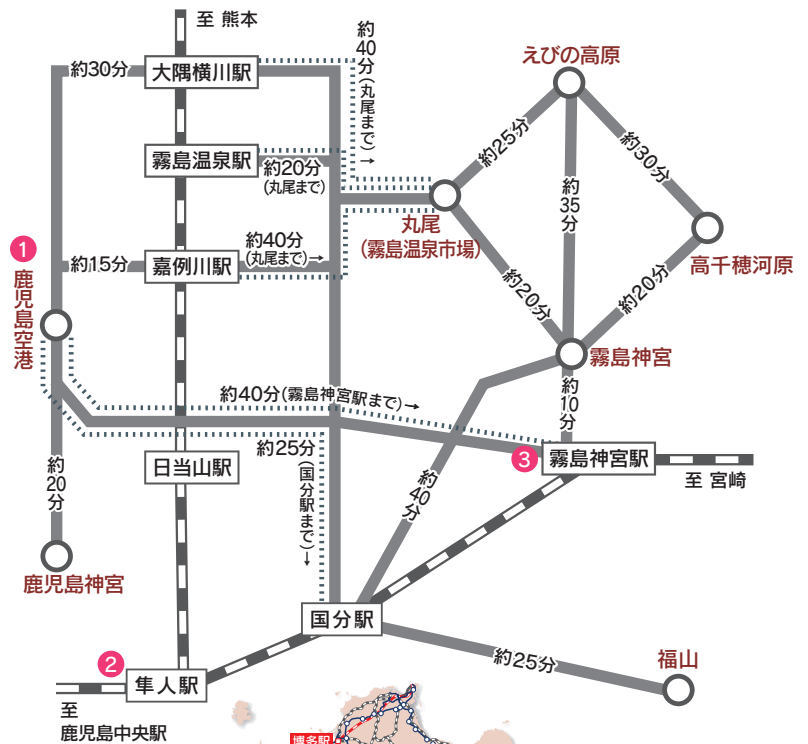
至 熊本

約30分
大隅横川駅
約40分(丸尾まで)→
えびの高原
霧島温泉駅
約20分(丸尾まで)
約25分
約30分
約35分
丸尾(霧島温泉市場)
高千穂河原
1
鹿児島空港
約15分
嘉例川駅
約40分(丸尾まで)→
約20分
約20分
霧島神宮
約10分
約40分(霧島神宮駅まで)→
3
霧島神宮駅
至 宮崎
約25分(国分駅まで)↓
日当山駅
約20分
約40分
鹿児島神宮
国分駅
約25分
福山
2
隼人駅
至 鹿児島中央駅
博多駅